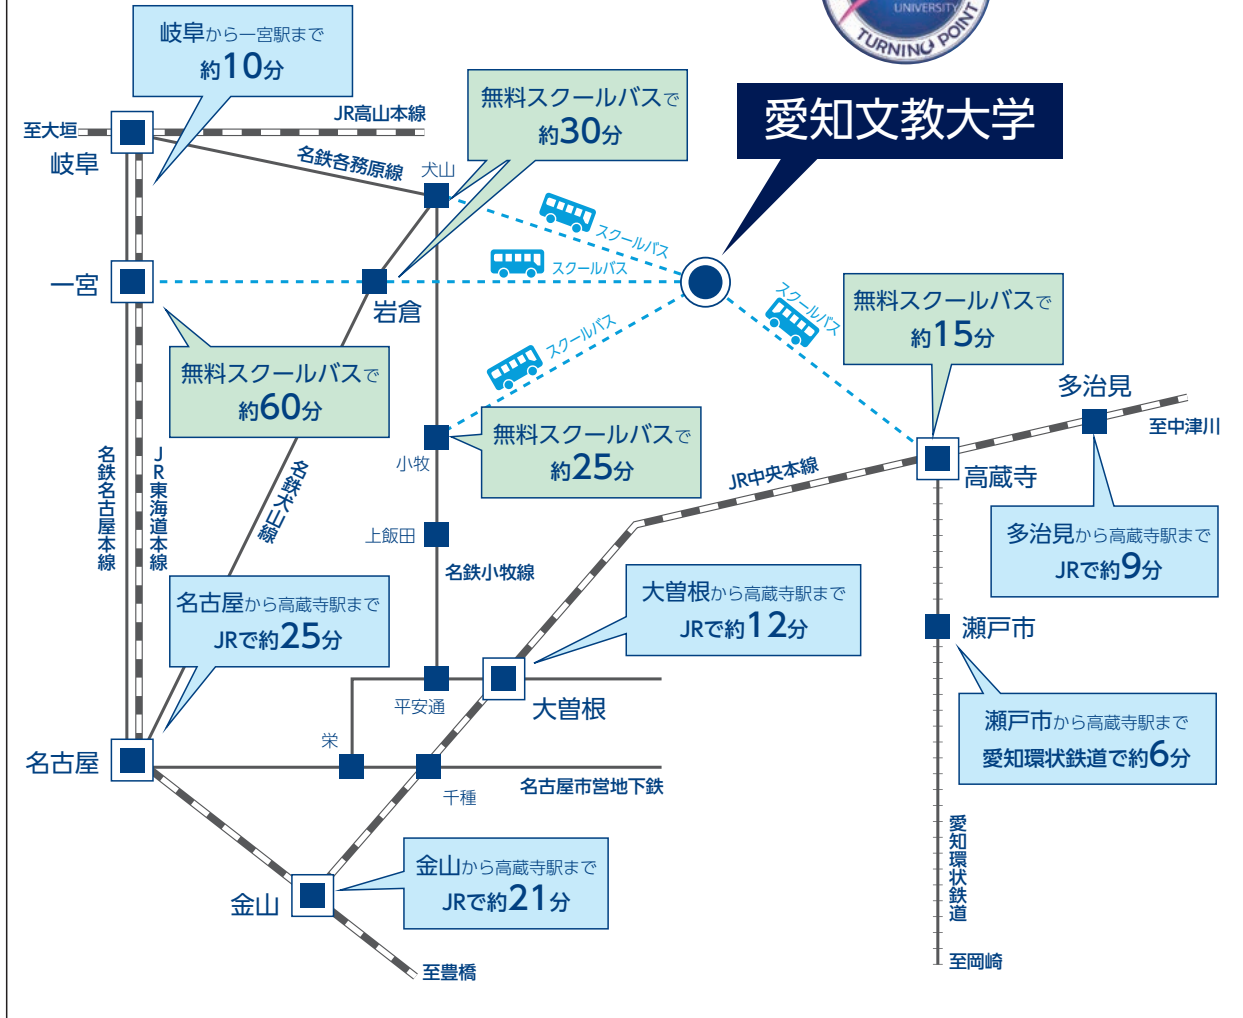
UNIVERSITY
TURNING POINT

愛知文教大学

岐阜から一宮駅まで
約10分

至大垣
岐阜
JR高山本線
名鉄各務原線
犬山

無料スクールバスで
約30分

スクールバス
スクールバス
スクールバス
スクールバス

一宮
岩倉

無料スクールバスで
約60分

無料スクールバスで
約15分

多治見
至中津川
高蔵寺

無料スクールバスで
約25分

小牧
上飯田
名鉄小牧線
JR中央本線

名鉄名古屋本線
JR東海道本線
名鉄犬山線

多治見から高蔵寺駅まで
JRで約9分

名古屋から高蔵寺駅まで
JRで約25分

大曽根から高蔵寺駅まで
JRで約12分

瀬戸市

瀬戸市から高蔵寺駅まで
愛知環状鉄道で約6分

平安通
大曽根
栄
名古屋
千種
名古屋市営地下鉄

金山から高蔵寺駅まで
JRで約21分

金山
至豊橋
愛知環状鉄道
至岡崎